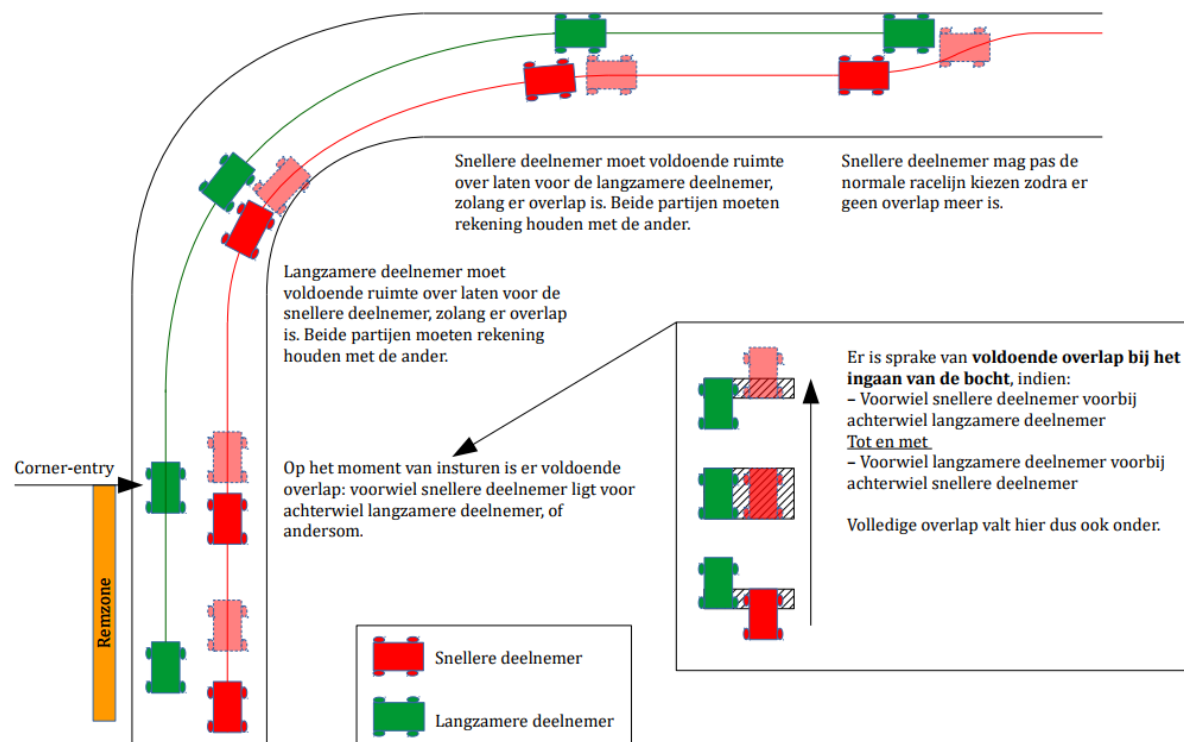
Snellere deelnemer moet voldoende ruimte over laten voor de langzamere deelnemer, zolang er overlap is. Beide partijen moeten rekening houden met de ander.

Snellere deelnemer mag pas de normale racelijn kiezen zodra er geen overlap meer is.

Langzamere deelnemer moet voldoende ruimte over laten voor de snellere deelnemer, zolang er overlap is. Beide partijen moeten rekening houden met de ander.

Er is sprake van **voldoende overlap bij het ingaan van de bocht**, indien:
– Voorwiel snellere deelnemer voorbij achterwiel langzamere deelnemer
Tot en met
– Voorwiel langzamere deelnemer voorbij achterwiel snellere deelnemer

Volledige overlap valt hier dus ook onder.

Corner-entry

Op het moment van insturen is er voldoende overlap: voorwiel snellere deelnemer ligt voor achterwiel langzamere deelnemer, of andersom.

Remzone

Snellere deelnemer

Langzamere deelnemer